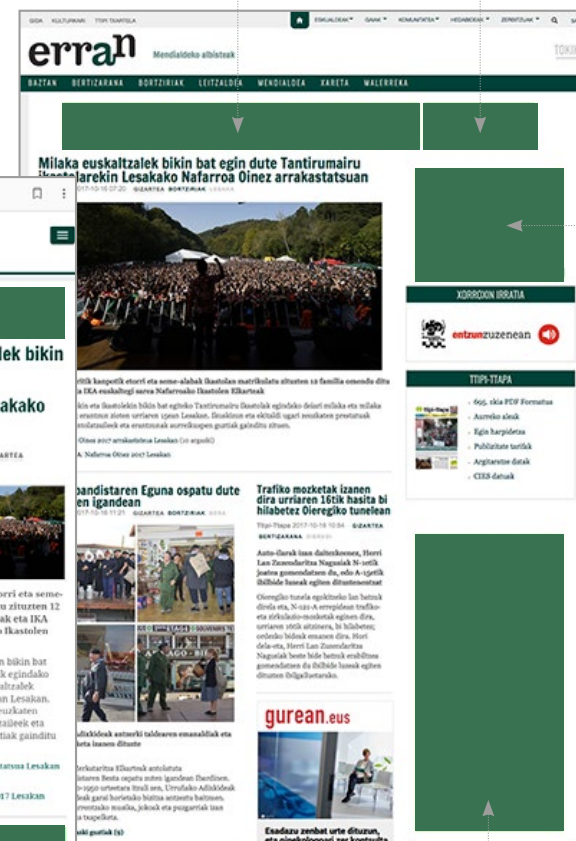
GIDA KULTURAKI TTIPI TXARTELA ESKUALDEAK GAIAK KOMUNITATEA HEDABIDEAK ZERBITZUAK

erran Mendialdeko albisteak

BAZTAN BERTIZARANA BORTZIRIAK LEITZALDEA MENDIALDEA XARETA MALERREKA

Milaka euskaltzalek bikin bat egin dute Tantirumairu Ikastolarekin Lesakako Nafarroa Oinez arrakastatsuan

2017-10-16 07:20 GIZARTEA BORTZIRIAK LESAKA

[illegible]tik kanpotik etorri eta seme-alabak ikastolan matrikulatu zituzten 12 familia omendu dituzte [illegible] IKA euskaltegi sarea Nafarroako Ikastolen Elkartea

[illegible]kin eta ikastolekin bikin bat egiteko Tantirumairu ikastolak egindako deiari milaka eta milaka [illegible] erantzun ziotten urriaren 15ean Lesakan. Ikusleuzen eta ekitaldi ugari antolatu zituzten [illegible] eta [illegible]

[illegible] Oinez 2017 arrakastatsua Lesakan (10 argazki)

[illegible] Nafarroa Oinez 2017 Lesakan

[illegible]pandistaren Eguna ospatu dute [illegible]en igandean

2017-10-16 11:21 GIZARTEA BORTZIRIAK BERA

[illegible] antzerki taldearen emanaldiak eta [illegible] izanen dituzte

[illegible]

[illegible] guztiak (5)

Trafiko mozketak izanen dira urriaren 16tik hasita bi hilabetez Oieregiko tunelean

Ttipi-Ttapa 2017-10-16 10:54 GIZARTEA BERTIZARANA OIEREGI

Auto-ilarak izan daitezkeenez, Herri Lan Zuzendaritza Nagusiak N-121k joateа gomendatzen du, edo A-15etik ibilbide luzeak egiten dituztenentzat

Oieregiko tunela egokitzeko lan batzuk direla eta, N-121-A errepidean trafikoa eta zirkulazio-mozketak egiten dira, urriaren 16tik aitzinera, bi hilabetez; ordezko bideak emanen dira. Hori dela-eta, Herri Lan Zuzendaritza Nagusiak beste bide batzuk erabiltzea gomendatzen du ibilbide luzeak egiten dituzten ibilgailuentzako.

gurean.eus

Esadazu zenbat urte dituzun, eta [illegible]

XORROXIN IRRATIA

entzun zuzenean

TTIPI-TTAPA

695. zkia PDF Formatua
Aurreko aleak
Egin harpidetza
Publizitate tarifak
Argitaratze datak
CIES datuak

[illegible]lek bikin
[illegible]akako
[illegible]ARTEA
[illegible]orri eta seme-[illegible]u zituzten 12 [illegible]ak eta IKA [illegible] Ikastolen
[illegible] bikin bat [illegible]k egindako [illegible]altzalek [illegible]n Lesakan. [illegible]zkatzen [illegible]zaileek eta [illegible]tiak gainditu
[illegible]tatsua Lesakan
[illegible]17 Lesakan